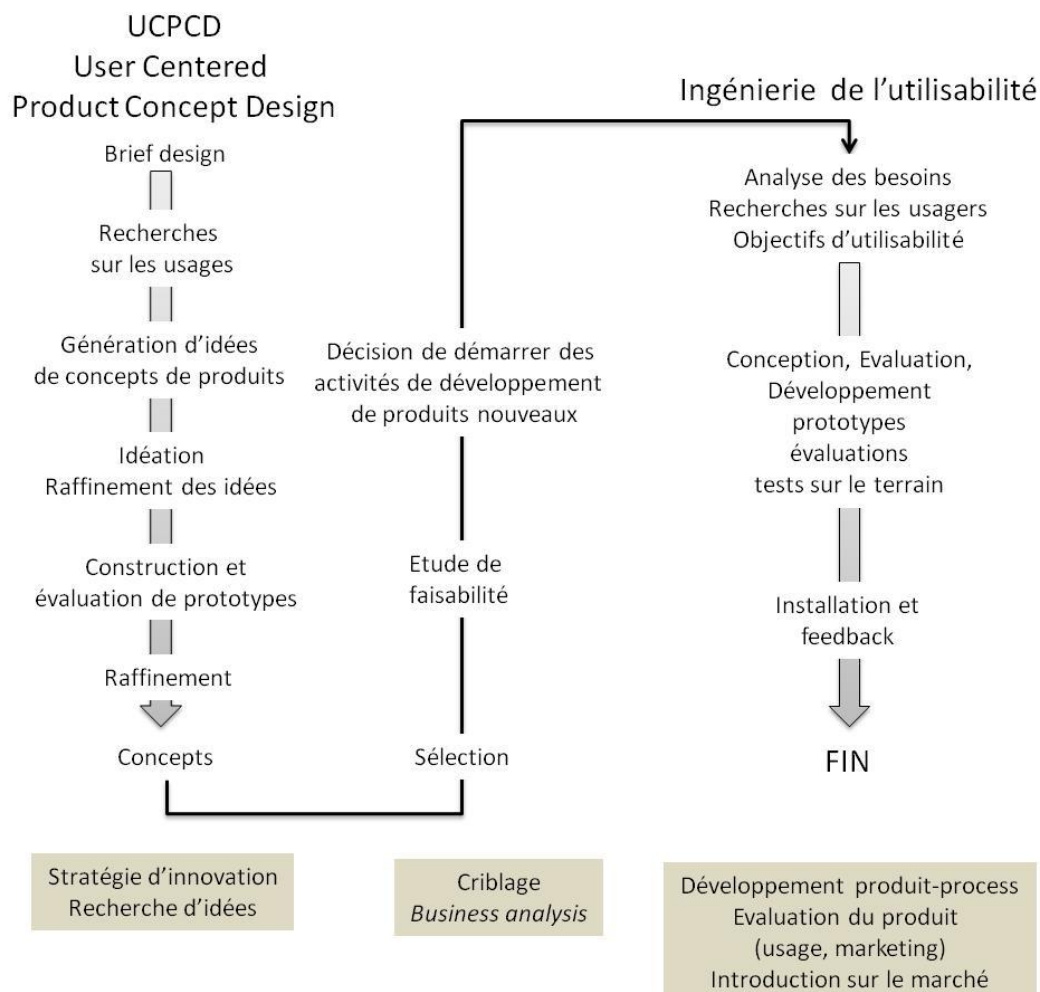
UCPCD
User Centered
Product Concept Design

Brief design

Recherches
sur les usages

Génération d'idées
de concepts de produits

Idéation
Raffinement des idées

Construction et
évaluation de prototypes

Raffinement

Concepts

Décision de démarrer des
activités de développement
de produits nouveaux

Etude de
faisabilité

Sélection

Ingénierie de l'utilisabilité

Analyse des besoins
Recherches sur les usagers
Objectifs d'utilisabilité

Conception, Evaluation,
Développement
prototypes
évaluations
tests sur le terrain

Installation et
feedback

FIN

Stratégie d'innovation
Recherche d'idées

Criblage
*Business analysis*

Développement produit-process
Evaluation du produit
(usage, marketing)
Introduction sur le marché